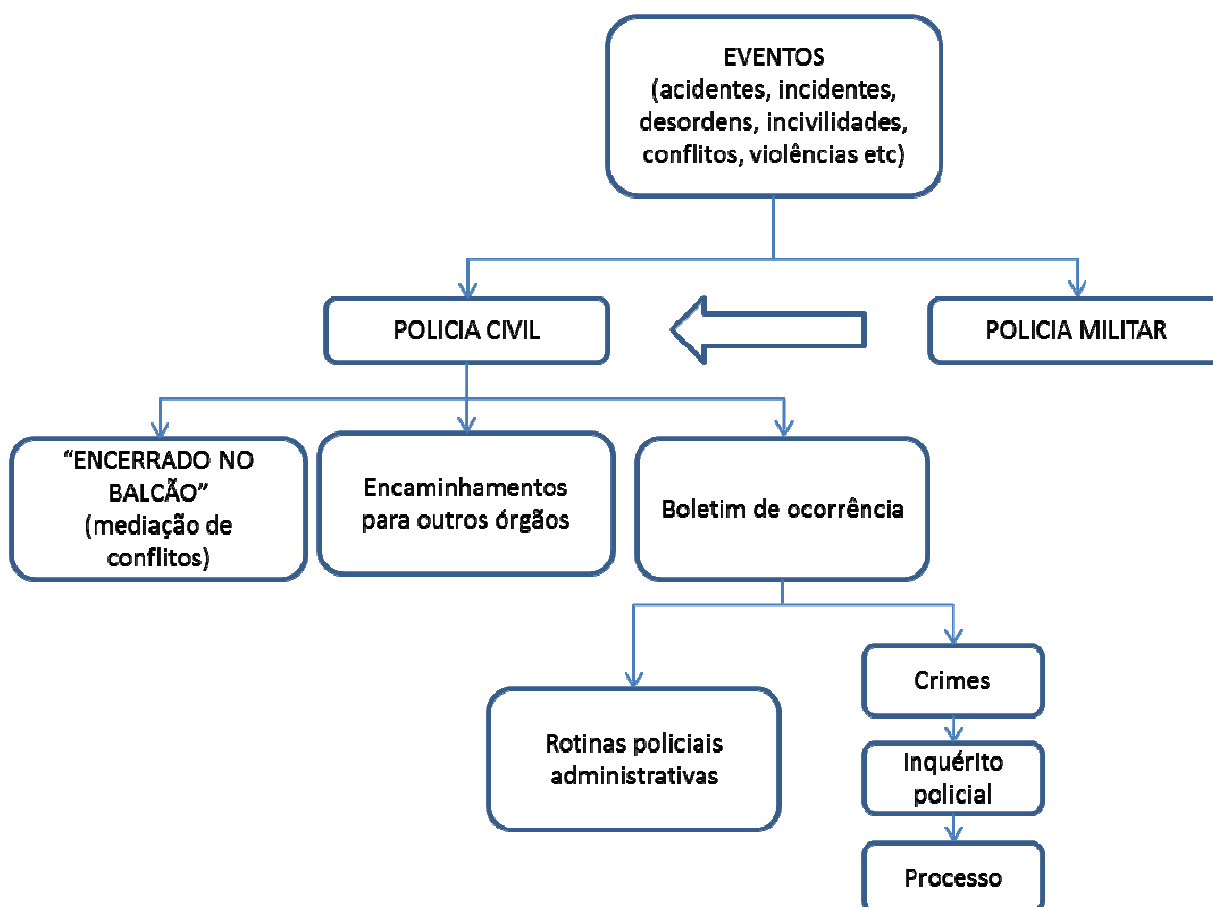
EVENTOS
(acidentes, incidentes, desordens, incivilidades, conflitos, violências etc)

POLICIA CIVIL

POLICIA MILITAR

"ENCERRADO NO BALCÃO"
(mediação de conflitos)

Encaminhamentos para outros órgãos

Boletim de ocorrência

Rotinas policiais administrativas

Crimes

Inquérito policial

Processo